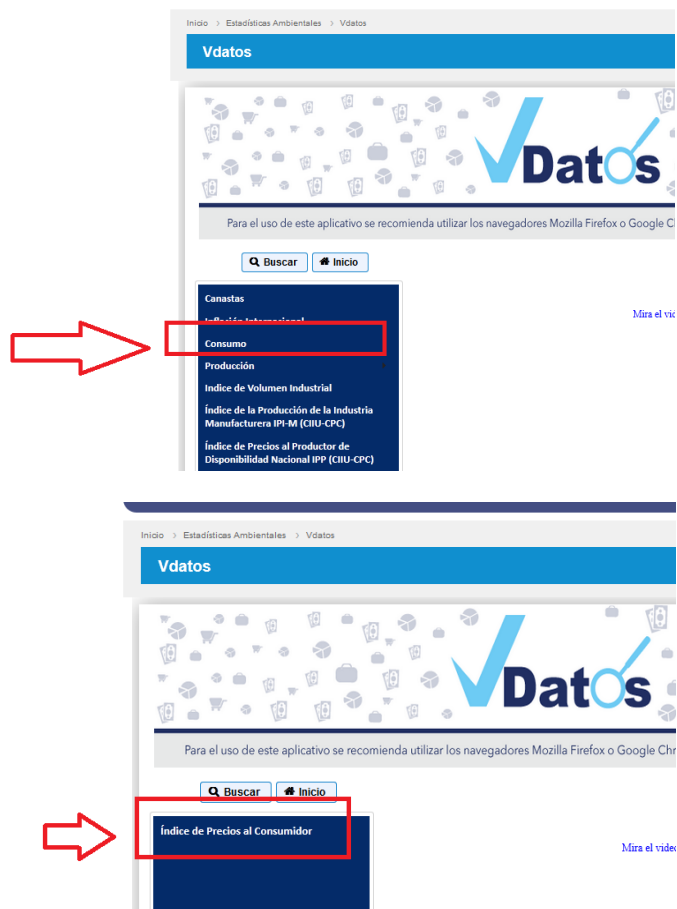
Inicio > Estadísticas Ambientales > Vdatos

Vdatos

VDatos

Para el uso de este aplicativo se recomienda utilizar los navegadores Mozilla Firefox o Google Ch

Buscar Inicio

Canastas

Inflación Internacional

Consumo

Producción

Indice de Volumen Industrial

Índice de la Producción de la Industria Manufacturera IPI-M (CIIU-CPC)

Índice de Precios al Productor de Disponibilidad Nacional IPP (CIIU-CPC)

Mira el vid

Inicio > Estadísticas Ambientales > Vdatos

Vdatos

VDatos

Para el uso de este aplicativo se recomienda utilizar los navegadores Mozilla Firefox o Google Chr

Buscar Inicio

Índice de Precios al Consumidor

Mira el video